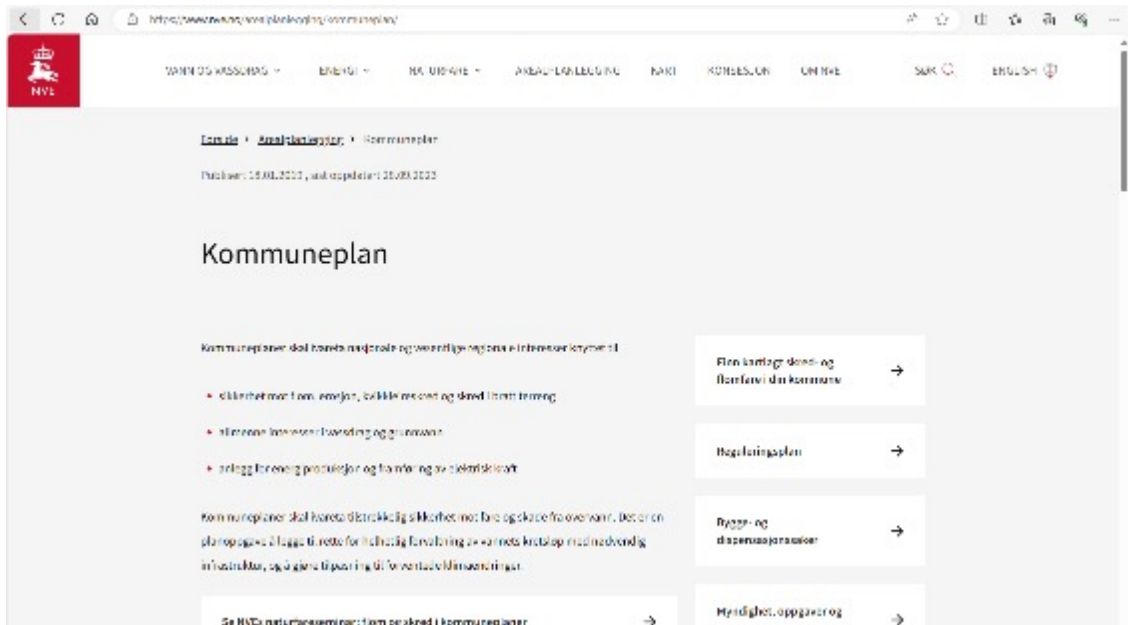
https://www.nve.no/arealplanlegging/kommuneplan/

NVE

VANN OG VASSDRAG ∨ ENERGI ∨ NATURFARE ∨ AREALPLANLEGGING KART KONSESJON OM NVE SØK ENGLISH

Forside › Arealplanlegging › Kommuneplan

Publisert: 15.01.2013 , sist oppdatert: 26.09.2023

Kommuneplan

Kommuneplaner skal ivareta nasjonale og vesentlige regionale interesser knyttet til:

• sikkerhet mot flom, erosjon, kvikkleireskred og skred i bratt terreng

• allmenne interesser i vassdrag og grunnvann

• anlegg for energiproduksjon og fremføring av elektrisk kraft

Kommuneplaner skal ivareta tilstrekkelig sikkerhet mot fare og skade fra overvann. Det er en planoppgave å legge til rette for helhetlig forvaltning av vannets kretsløp med nødvendig infrastruktur, og å gjøre tilpasning til forventede klimaendringer.

Se NVEs nettseminar: Flom og skred i kommuneplaner →

Flere kartlagt skred- og flomfare i din kommune →

Reguleringsplan →

Bygge- og dispensasjonssaker →

Myndighet, oppgaver og →